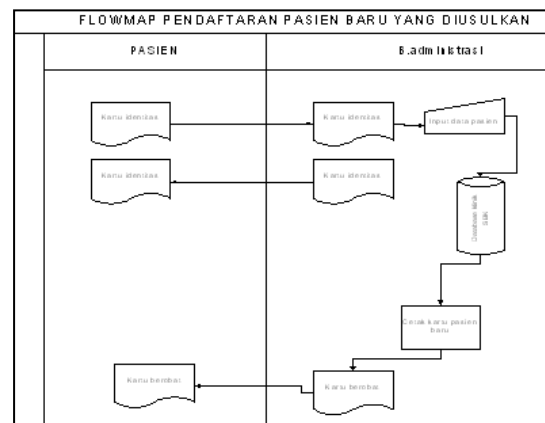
FLOWMAP PENDAFTARAN PASIEN BARU YANG DIUSULKAN

PASIEN

B.administrasi

Kartu identitas

Kartu identitas

Input data pasien

Kartu identitas

Kartu identitas

Database rekam SIMK

Cetak kartu pasien baru

Kartu berobat

Kartu berobat